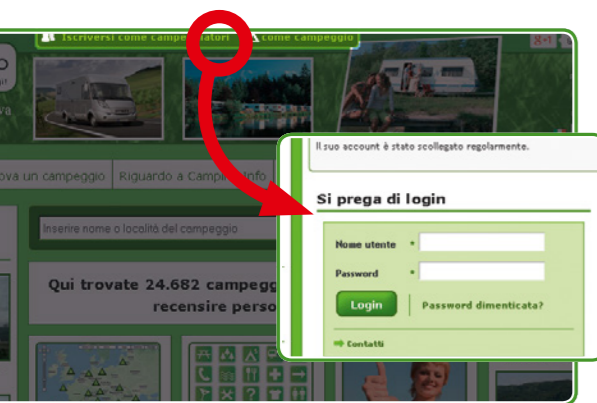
Iscriversi come campeg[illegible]tori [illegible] come campeggio

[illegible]ova un campeggio Riguardo a Camp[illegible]nfo

Inserire nome o località del campeggio

Qui trovate 24.682 campegg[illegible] recensire perso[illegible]

Il suo account è stato scollegato regolarmente.

Si prega di login

Nome utente *

Password *

Login

Password dimenticata?

Contatti